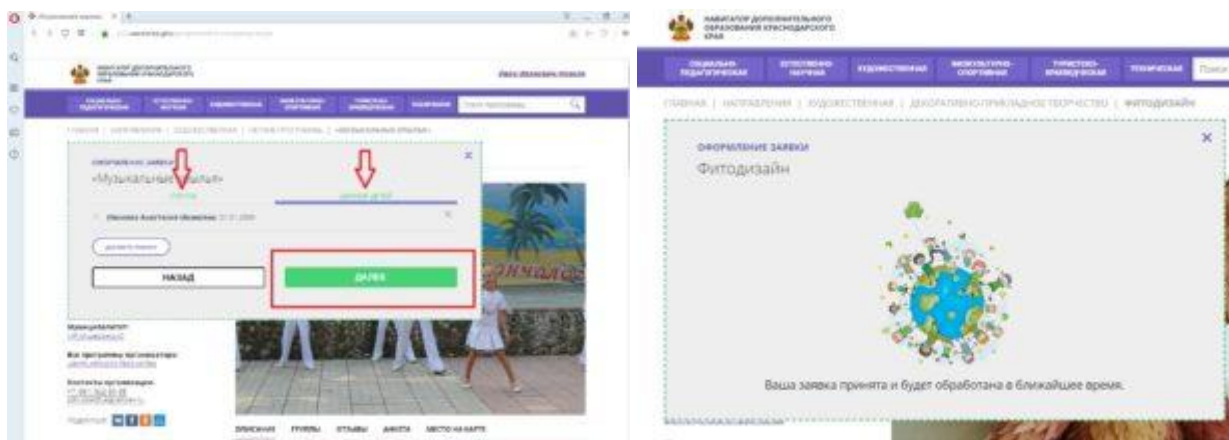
НАВИГАТОР ДОПОЛНИТЕЛЬНОГО ОБРАЗОВАНИЯ КРАСНОДАРСКОГО КРАЯ

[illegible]

ОФОРМЛЕНИЕ ЗАЯВКИ
«Музыкальные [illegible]»

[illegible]

НАЗАД

ДАЛЕЕ

ОПИСАНИЕ ГРУППЫ ОТЗЫВЫ АНКЕТА МЕСТО НА КАРТЕ

НАВИГАТОР ДОПОЛНИТЕЛЬНОГО ОБРАЗОВАНИЯ КРАСНОДАРСКОГО КРАЯ

СОЦИАЛЬНО-ПЕДАГОГИЧЕСКАЯ ЕСТЕСТВЕННО-НАУЧНАЯ ХУДОЖЕСТВЕННАЯ ФИЗКУЛЬТУРНО-СПОРТИВНАЯ ТУРИСТСКО-КРАЕВЕДЧЕСКАЯ ТЕХНИЧЕСКАЯ Поиск

ГЛАВНАЯ | НАПРАВЛЕНИЯ | ХУДОЖЕСТВЕННАЯ | ДЕКОРАТИВНО-ПРИКЛАДНОЕ ТВОРЧЕСТВО | ФИТОДИЗАЙН

ОФОРМЛЕНИЕ ЗАЯВКИ
Фитодизайн

×

Ваша заявка принята и будет обработана в ближайшее время.